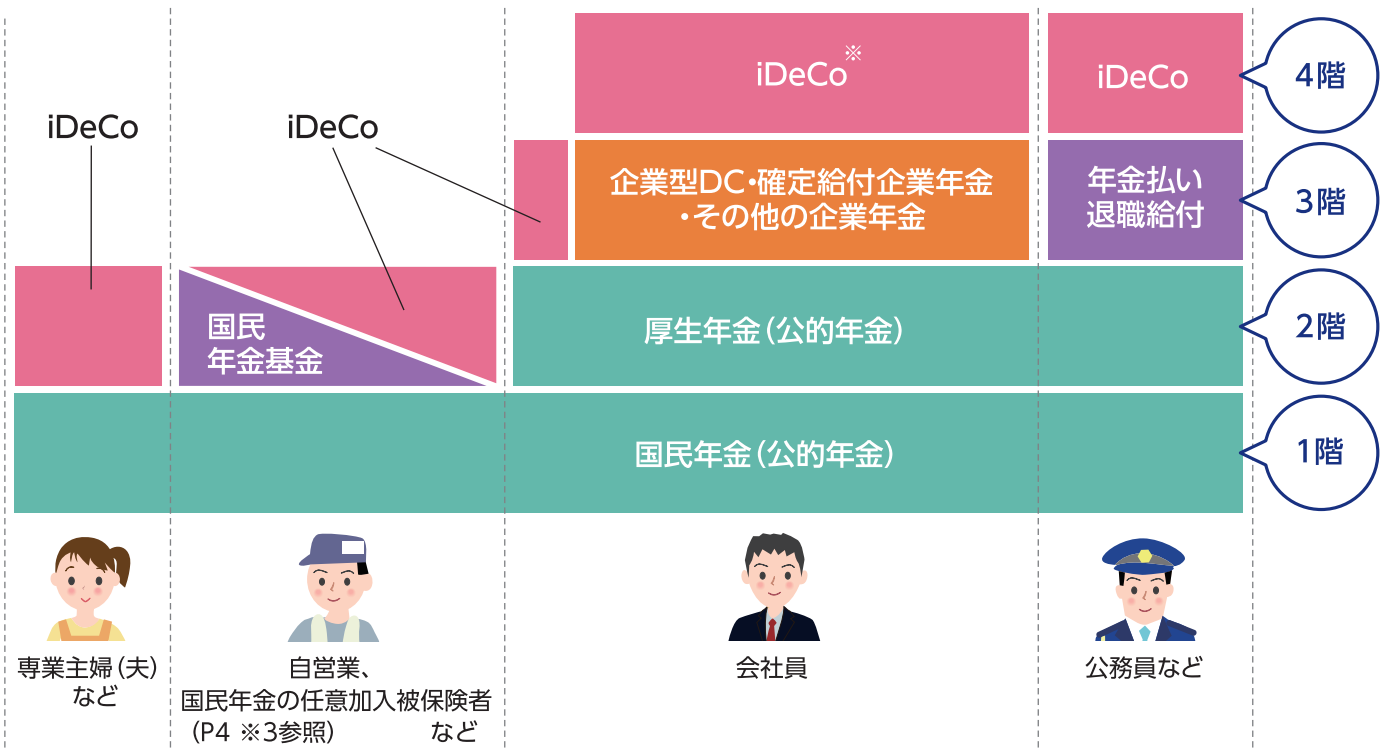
iDeCo

iDeCo

iDeCo※

iDeCo

4階

企業型DC・確定給付企業年金・その他の企業年金

年金払い退職給付

3階

国民年金基金

厚生年金（公的年金）

2階

国民年金（公的年金）

1階

専業主婦（夫）など

自営業、国民年金の任意加入被保険者など（P4 ※3参照）

会社員

公務員など